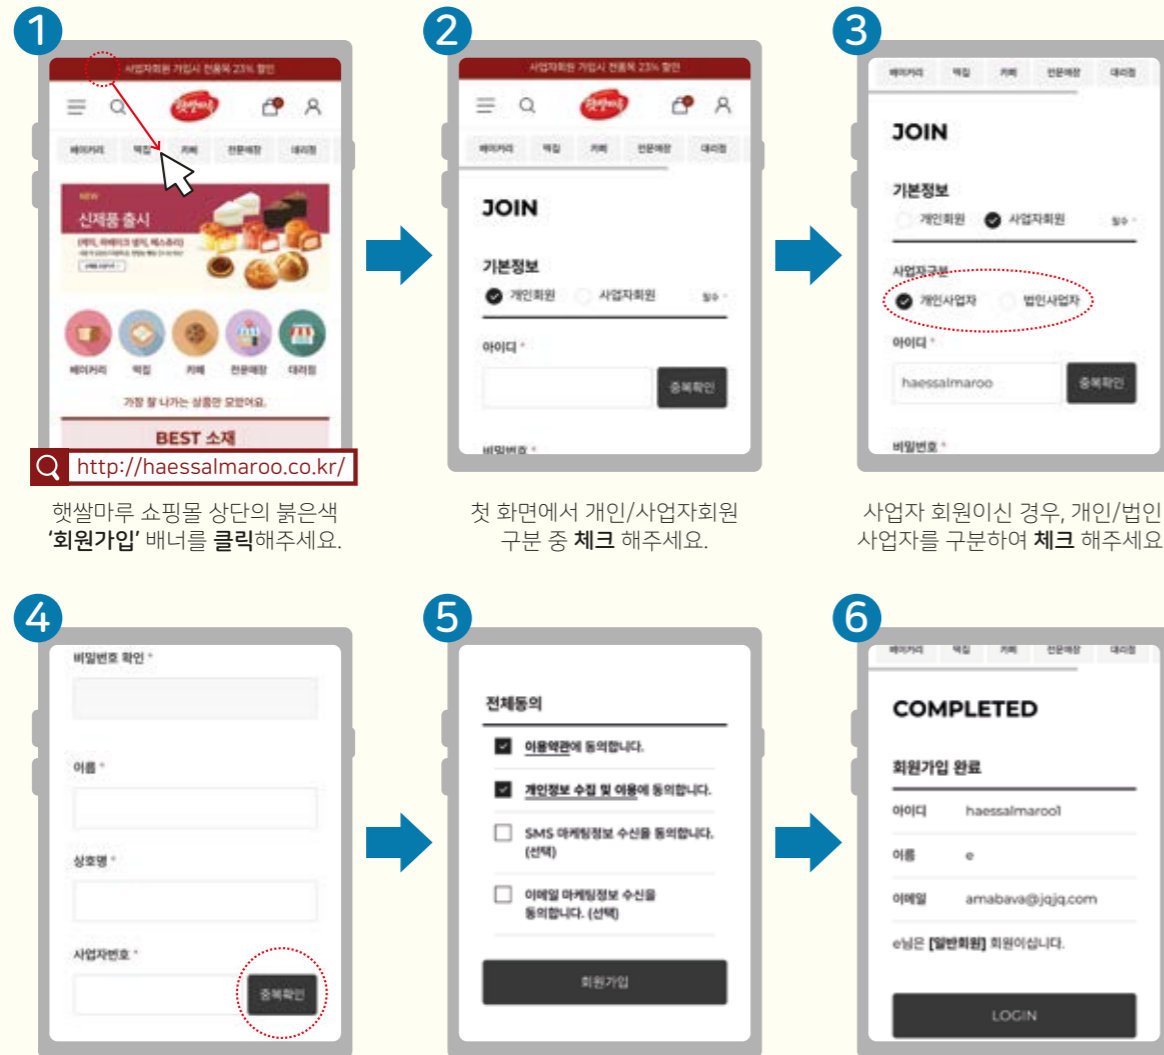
1

사업자회원 가입시 전품목 23% 할인

햇쌀마루

베이커리 떡집 카페 전문매장 대리점

NEW
신제품 출시

베이커리 떡집 카페 전문매장 대리점

가장 잘 나가는 상품만 모았어요.

BEST 소재

http://haessalmaroo.co.kr/

햇쌀마루 쇼핑몰 상단의 붉은색 '회원가입' 배너를 클릭해주세요.

2

사업자회원 가입시 전품목 23% 할인

햇쌀마루

베이커리 떡집 카페 전문매장 대리점

JOIN

기본정보

개인회원 사업자회원 필수

아이디 *

중복확인

비밀번호 *

첫 화면에서 개인/사업자회원 구분 중 체크 해주세요.

3

베이커리 떡집 카페 전문매장 대리점

JOIN

기본정보

개인회원 사업자회원 필수

사업자구분

개인사업자 법인사업자

아이디 *

haessalmaroo

중복확인

비밀번호 *

사업자 회원이신 경우, 개인/법인 사업자를 구분하여 체크 해주세요.

4

비밀번호 확인 *

이름 *

상호명 *

사업자번호 *

중복확인

5

전체동의

이용약관에 동의합니다.

개인정보 수집 및 이용에 동의합니다.

SMS 마케팅정보 수신을 동의합니다. (선택)

이메일 마케팅정보 수신을 동의합니다. (선택)

회원가입

6

베이커리 떡집 카페 전문매장 대리점

COMPLETED

회원가입 완료

아이디 haessalmaroo1

이름 e

이메일 amabava@jqjq.com

e님은 [일반회원] 회원이십니다.

LOGIN